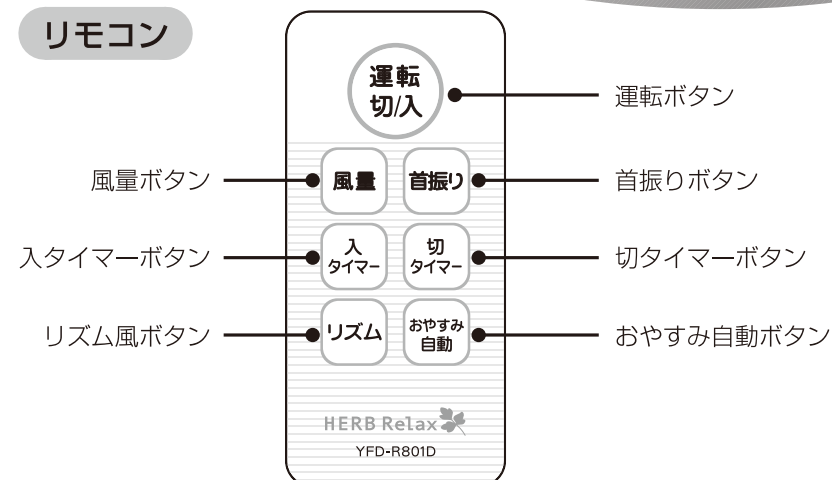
リモコン

運転
切/入

運転ボタン

風量ボタン

風量

首振り

首振りボタン

入タイマーボタン

入
タイマー

切
タイマー

切タイマーボタン

リズム風ボタン

リズム

おやすみ
自動

おやすみ自動ボタン

HERB Relax
YFD-R801D